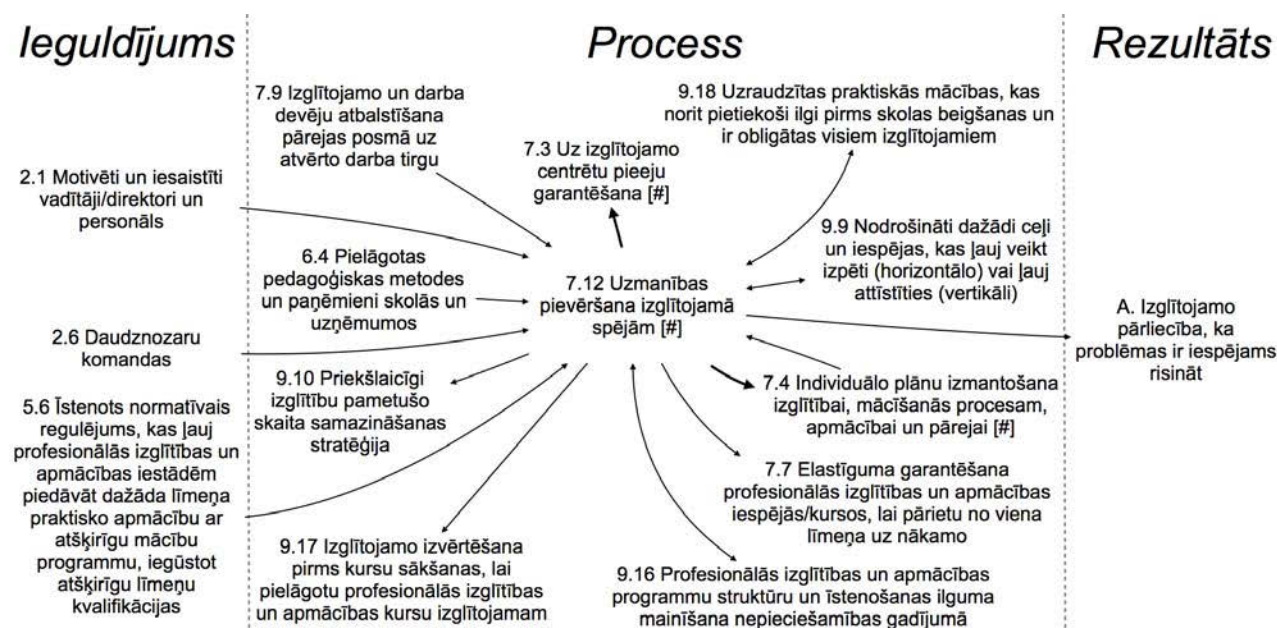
Ieguldījums

Process

Rezultāts

7.9 Izglītojamo un darba devēju atbalstīšana pārejas posmā uz atvērto darba tirgu

9.18 Uzraudzītas praktiskās mācības, kas norit pietiekoši ilgi pirms skolas beigšanas un ir obligātas visiem izglītojamiem

7.3 Uz izglītojamo centrētu pieeju garantēšana [#]

2.1 Motivēti un iesaistīti vadītāji/direktori un personāls

9.9 Nodrošināti dažādi ceļi un iespējas, kas ļauj veikt izpēti (horizontālo) vai ļauj attīstīties (vertikāli)

6.4 Pielāgotas pedagoģiskas metodes un paņēmieni skolās un uzņēmumos

7.12 Uzmanības pievēršana izglītojamā spējām [#]

A. Izglītojamo pārliecība, ka problēmas ir iespējams risināt

2.6 Daudznozaru komandas

9.10 Priekšlaicīgi izglītību pametušo skaita samazināšanas stratēģija

7.4 Individuālo plānu izmantošana izglītībai, mācīšanās procesam, apmācībai un pārejai [#]

5.6 Īstenots normatīvais regulējums, kas ļauj profesionālās izglītības un apmācības iestādēm piedāvāt dažāda līmeņa praktisko apmācību ar atšķirīgu mācību programmu, iegūstot atšķirīgu līmeņu kvalifikācijas

7.7 Elastīguma garantēšana profesionālās izglītības un apmācības iespējās/kursos, lai pārietu no viena līmeņa uz nākamo

9.17 Izglītojamo izvērtēšana pirms kursu sākšanas, lai pielāgotu profesionālās izglītības un apmācības kursu izglītojamam

9.16 Profesionālās izglītības un apmācības programmu struktūru un īstenošanas ilguma mainīšana nepieciešamības gadījumā